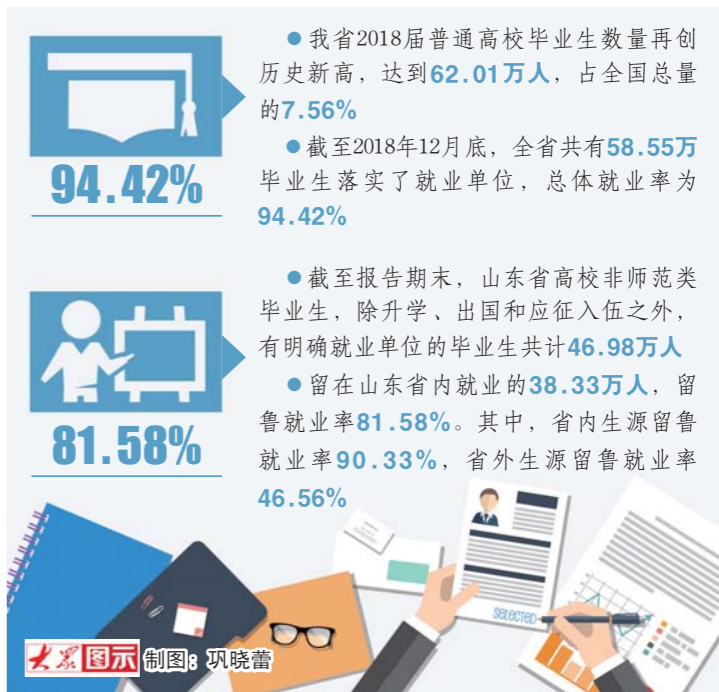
94.42%

● 我省2018届普通高校毕业生数量再创历史新高，达到62.01万人，占全国总量的7.56%

● 截至2018年12月底，全省共有58.55万毕业生落实了就业单位，总体就业率为94.42%

81.58%

● 截至报告期末，山东省高校非师范类毕业生，除升学、出国和应征入伍之外，有明确就业单位的毕业生共计46.98万人

● 留在山东省内就业的38.33万人，留鲁就业率81.58%。其中，省内生源留鲁就业率90.33%，省外生源留鲁就业率46.56%

SELECTED

大众图示 制图：巩晓蕾